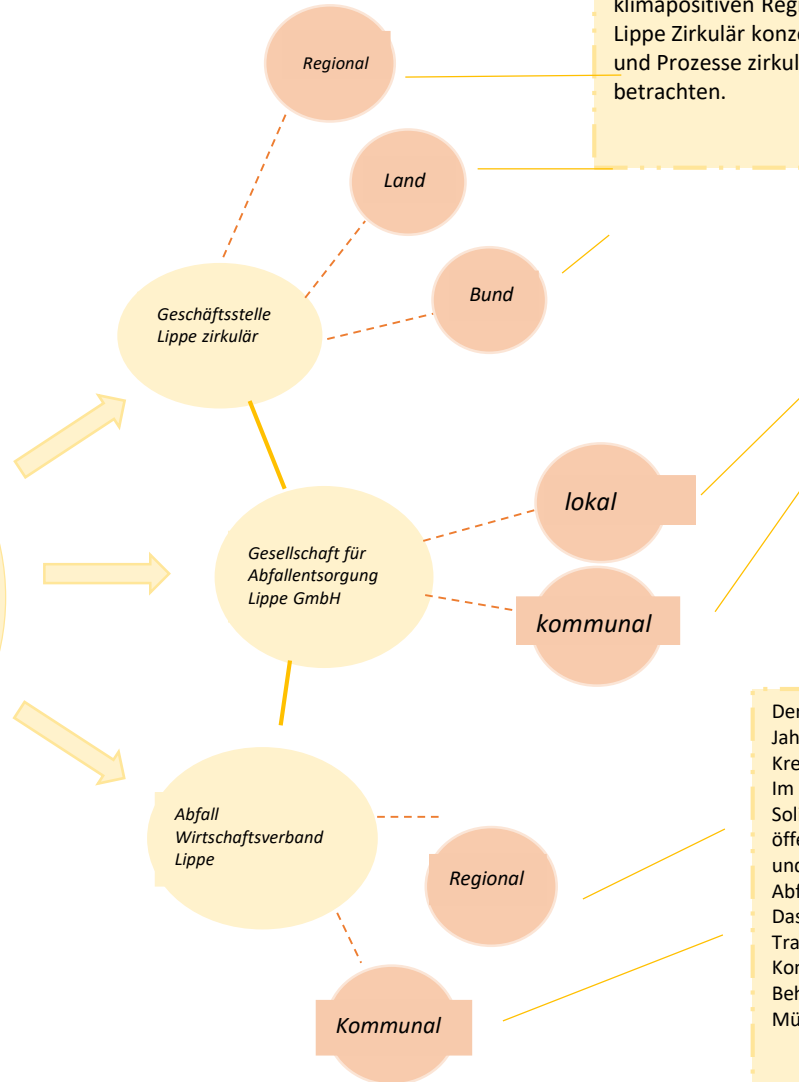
klimapositiven Reg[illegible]
Lippe Zirkulär konz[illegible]
und Prozesse zirkul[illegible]
betrachten.

Regional

Land

Bund

Geschäftsstelle Lippe zirkulär

lokal

Gesellschaft für Abfallentsorgung Lippe GmbH

kommunal

Abfall Wirtschaftsverband Lippe

Regional

Kommunal

Der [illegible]
Jah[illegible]
Kre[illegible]
Im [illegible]
Sol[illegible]
öffe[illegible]
und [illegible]
Abf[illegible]
Das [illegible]
Tra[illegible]
Kon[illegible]
Beh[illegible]
Mü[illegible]